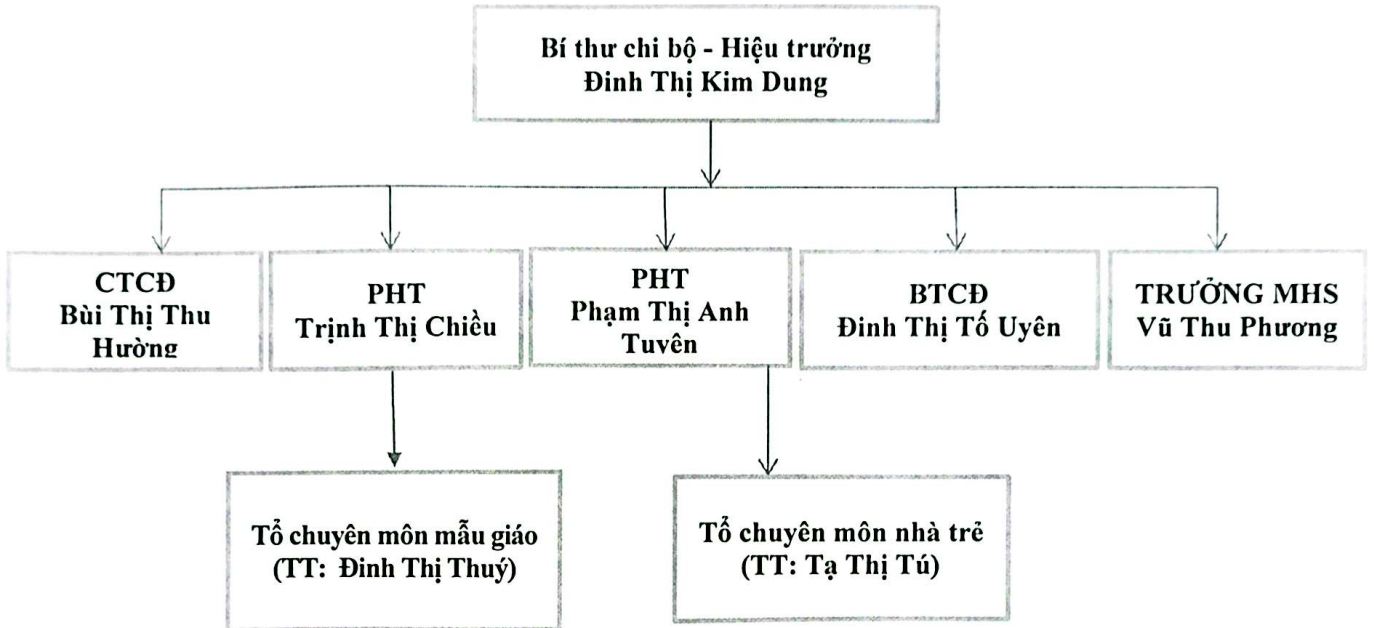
Bí thư chi bộ - Hiệu trưởng
Đinh Thị Kim Dung

CTCĐ
Bùi Thị Thu Hường

PHT
Trịnh Thị Chiều

PHT
Phạm Thị Anh Tuyên

BTCĐ
Đinh Thị Tố Uyên

TRƯỞNG MHS
Vũ Thu Phương

Tổ chuyên môn mẫu giáo
(TT: Đinh Thị Thuý)

Tổ chuyên môn nhà trẻ
(TT: Tạ Thị Tú)